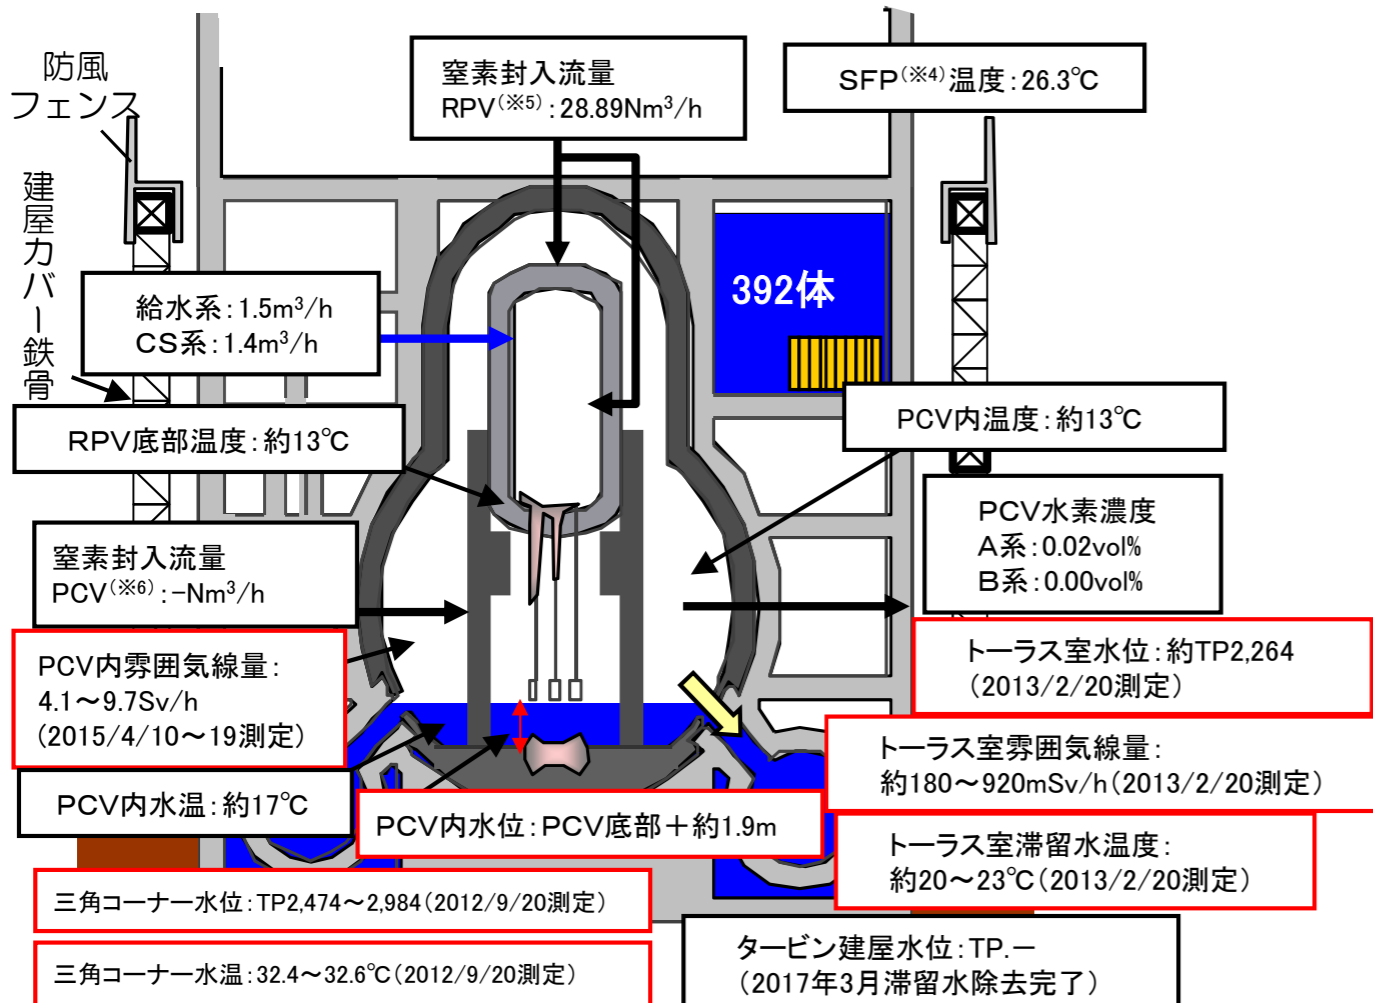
防風フェンス

建屋カバー鉄骨

窒素封入流量
RPV$^{(※5)}$:28.89Nm$^3$/h

SFP$^{(※4)}$温度:26.3℃

392体

給水系:1.5m$^3$/h
CS系:1.4m$^3$/h

RPV底部温度:約13℃

PCV内温度:約13℃

PCV水素濃度
A系:0.02vol%
B系:0.00vol%

窒素封入流量
PCV$^{(※6)}$:−Nm$^3$/h

PCV内雰囲気線量:
4.1〜9.7Sv/h
(2015/4/10〜19測定)

トーラス室水位:約TP2,264
(2013/2/20測定)

トーラス室雰囲気線量:
約180〜920mSv/h(2013/2/20測定)

PCV内水温:約17℃

PCV内水位:PCV底部+約1.9m

トーラス室滞留水温度:
約20〜23℃(2013/2/20測定)

三角コーナー水位:TP2,474〜2,984(2012/9/20測定)

三角コーナー水温:32.4〜32.6℃(2012/9/20測定)

タービン建屋水位:TP.−
(2017年3月滞留水除去完了)